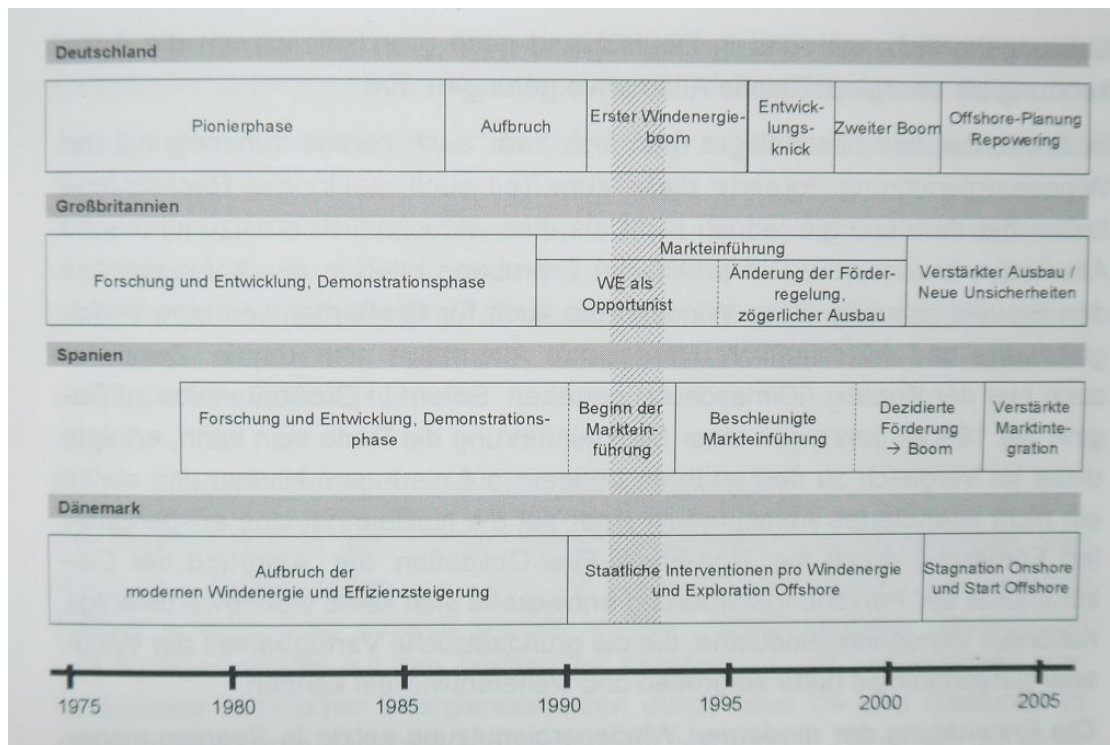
Deutschland

| Pionierphase | Aufbruch | Erster Windenergieboom | Entwicklungsknick | Zweiter Boom | Offshore-Planung Repowering |
|---|---|---|---|---|---|

Großbritannien

| Forschung und Entwicklung, Demonstrationsphase | Markteinführung: WE als Opportunist | Markteinführung: Änderung der Förderregelung, zögerlicher Ausbau | Verstärkter Ausbau / Neue Unsicherheiten |
|---|---|---|---|

Spanien

| Forschung und Entwicklung, Demonstrationsphase | Beginn der Markteinführung | Beschleunigte Markteinführung | Dezidierte Förderung → Boom | Verstärkte Marktintegration |
|---|---|---|---|---|

Dänemark

| Aufbruch der modernen Windenergie und Effizienzsteigerung | Staatliche Interventionen pro Windenergie und Exploration Offshore | Stagnation Onshore und Start Offshore |
|---|---|---|

1975 1980 1985 1990 1995 2000 2005